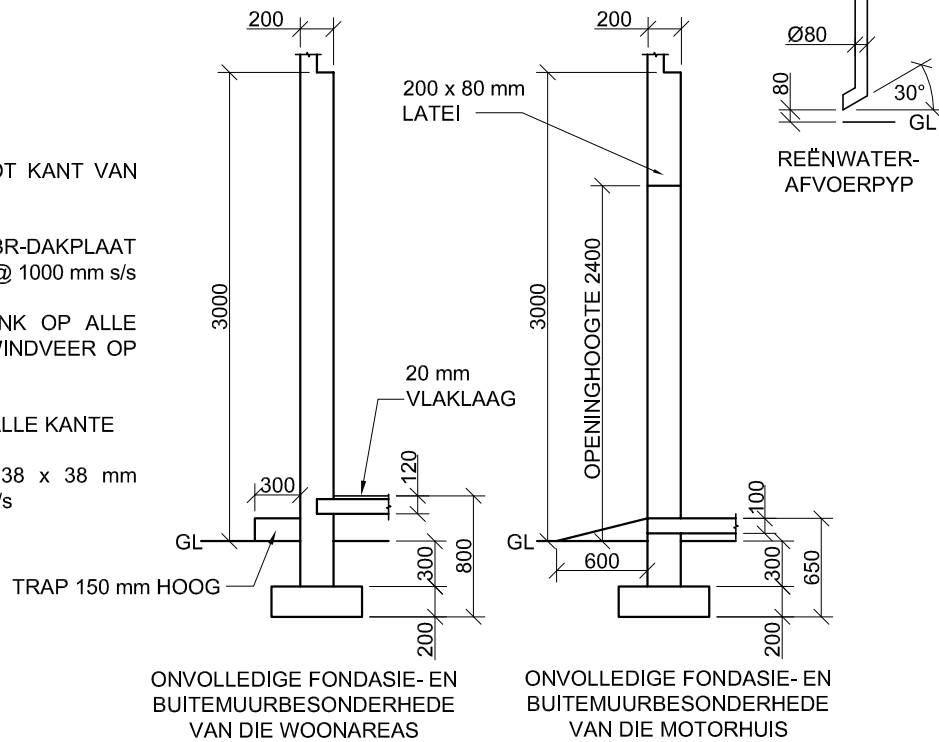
OT KANT VAN

BR-DAKPLAAT
@ 1000 mm s/s

NK OP ALLE
VINDVEER OP

ALLE KANTE

38 x 38 mm
/s

200

3000

300

GL

TRAP 150 mm HOOG

20 mm
VLAKLAAG

120

300

800

200

ONVOLLEDIGE FONDASIE- EN BUITEMUURBESONDERHEDE VAN DIE WOONAREAS

200

200 x 80 mm
LATEI

3000

OPENINGHOOGTE 2400

GL

600

100

300

650

200

ONVOLLEDIGE FONDASIE- EN BUITEMUURBESONDERHEDE VAN DIE MOTORHUIS

Ø80

80

30°

GL

REËNWATER-
AFVOERPYP